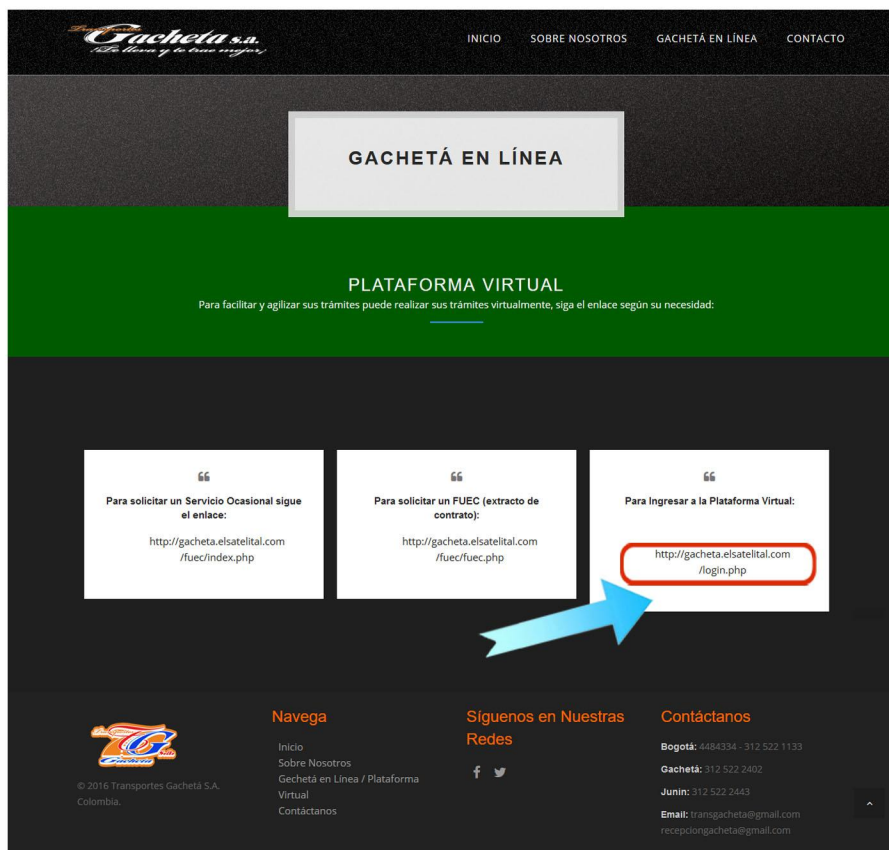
Gacheta s.a.
Te lleva y te trae mejor

INICIO SOBRE NOSOTROS GACHETÁ EN LÍNEA CONTACTO

GACHETÁ EN LÍNEA

PLATAFORMA VIRTUAL

Para facilitar y agilizar sus trámites puede realizar sus trámites virtualmente, siga el enlace según su necesidad:

Para solicitar un Servicio Ocasional sigue el enlace:

http://gacheta.elsatelital.com/fuec/index.php

Para solicitar un FUEC (extracto de contrato):

http://gacheta.elsatelital.com/fuec/fuec.php

Para Ingresar a la Plataforma Virtual:

http://gacheta.elsatelital.com/login.php

Gacheta

© 2016 Transportes Gachetá S.A. Colombia.

Navega

Inicio
Sobre Nosotros
Gechetá en Línea / Plataforma Virtual
Contáctanos

Síguenos en Nuestras Redes

Contáctanos

Bogotá: 4484334 - 312 522 1133
Gachetá: 312 522 2402
Junin: 312 522 2443
Email: transgacheta@gmail.com recepciongacheta@gmail.com